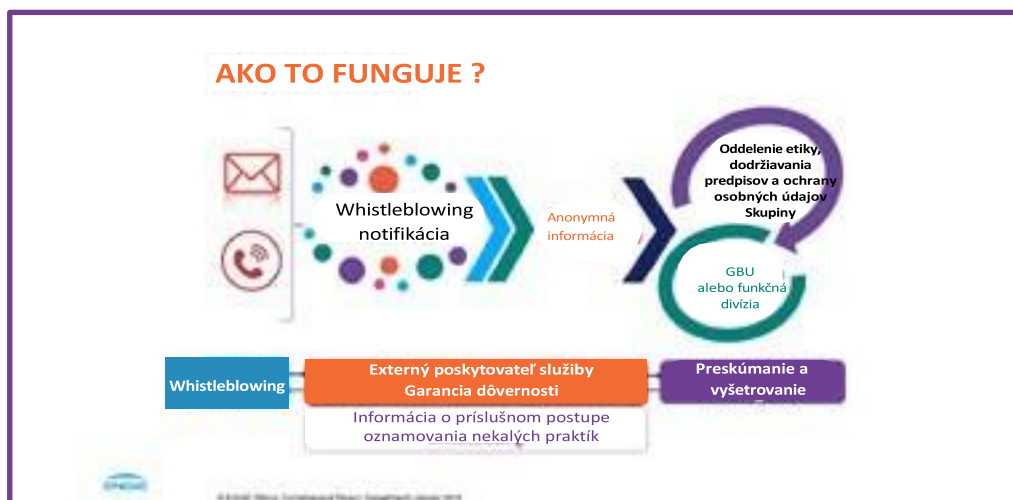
AKO TO FUNGUJE ?

Whistleblowing notifikácia

Anonymná informácia

Oddelenie etiky, dodržiavania predpisov a ochrany osobných údajov Skupiny

GBU alebo funkčná divízia

Whistleblowing

Externý poskytovateľ služby
Garancia dôvernosti

Preskúmanie a vyšetrovanie

Informácia o príslušnom postupe oznamovania nekalých praktík

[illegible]